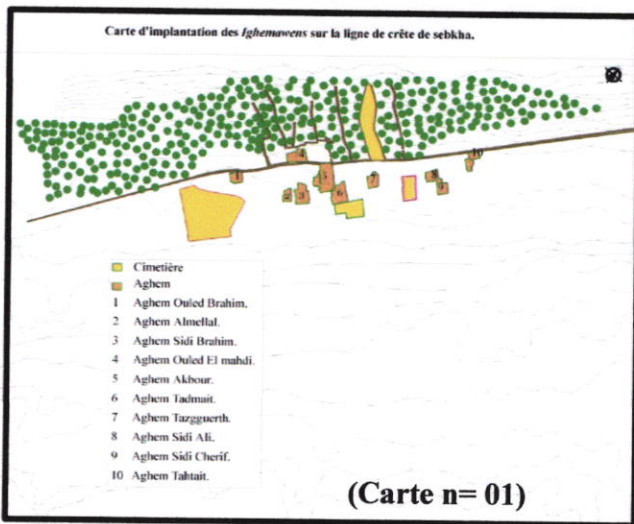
Carte d'implantation des *Ighemawens* sur la ligne de crête de sebkha.

10
4
1
3
5
2
3
6
7
8
9

Cimetière
Aghem
1 Aghem Ouled Brahim.
2 Aghem Almellal.
3 Aghem Sidi Brahim.
4 Aghem Ouled El mahdi.
5 Aghem Akhour.
6 Aghem Tadmait.
7 Aghem Tazgguerth.
8 Aghem Sidi Ali.
9 Aghem Sidi Cherif.
10 Aghem Tahtait.

(Carte n= 01)